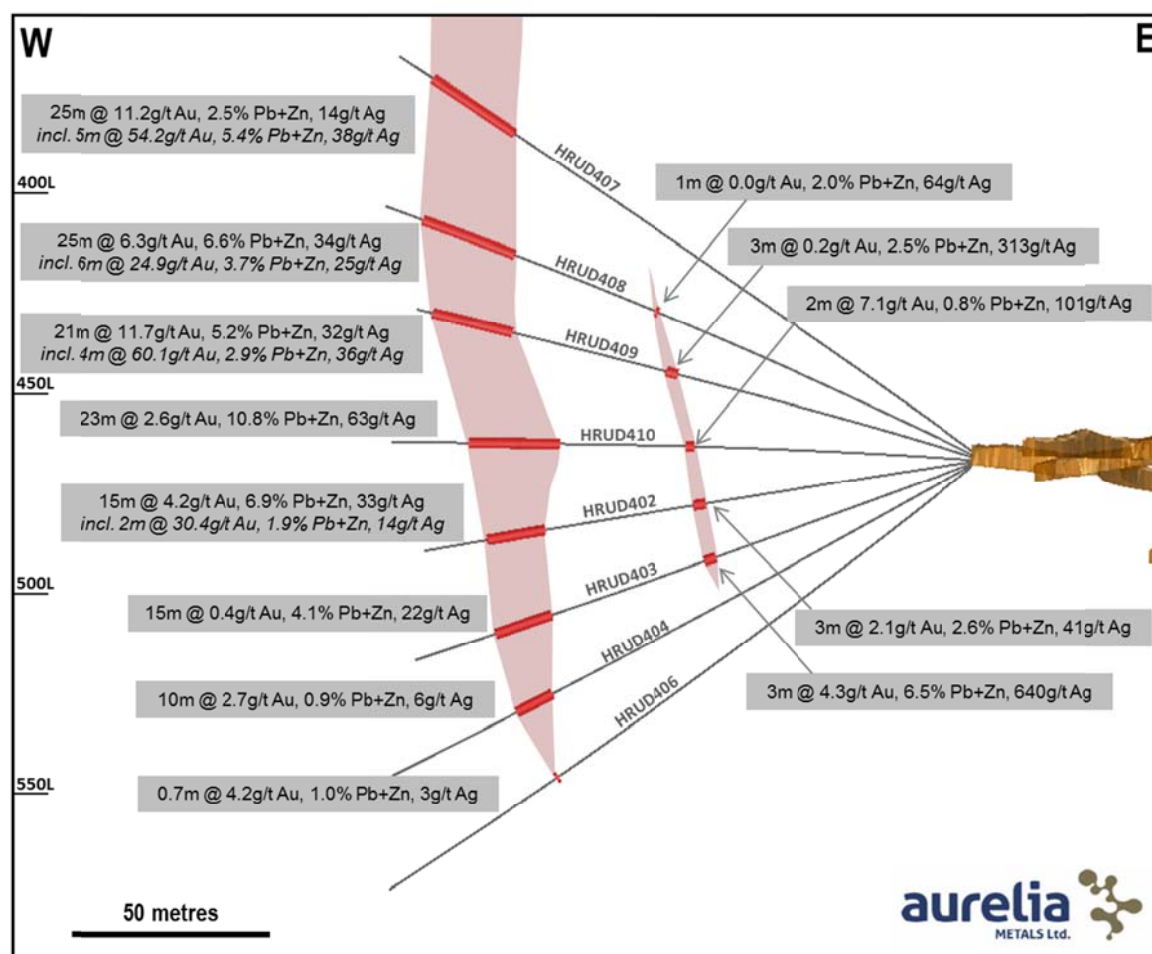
W

E

25m @ 11.2g/t Au, 2.5% Pb+Zn, 14g/t Ag
incl. 5m @ 54.2g/t Au, 5.4% Pb+Zn, 38g/t Ag

400L

HRUD407

1m @ 0.0g/t Au, 2.0% Pb+Zn, 64g/t Ag

25m @ 6.3g/t Au, 6.6% Pb+Zn, 34g/t Ag
incl. 6m @ 24.9g/t Au, 3.7% Pb+Zn, 25g/t Ag

3m @ 0.2g/t Au, 2.5% Pb+Zn, 313g/t Ag

HRUD408

2m @ 7.1g/t Au, 0.8% Pb+Zn, 101g/t Ag

21m @ 11.7g/t Au, 5.2% Pb+Zn, 32g/t Ag
incl. 4m @ 60.1g/t Au, 2.9% Pb+Zn, 36g/t Ag

HRUD409

450L

23m @ 2.6g/t Au, 10.8% Pb+Zn, 63g/t Ag

HRUD410

15m @ 4.2g/t Au, 6.9% Pb+Zn, 33g/t Ag
incl. 2m @ 30.4g/t Au, 1.9% Pb+Zn, 14g/t Ag

HRUD402

HRUD403

500L

15m @ 0.4g/t Au, 4.1% Pb+Zn, 22g/t Ag

3m @ 2.1g/t Au, 2.6% Pb+Zn, 41g/t Ag

HRUD404

10m @ 2.7g/t Au, 0.9% Pb+Zn, 6g/t Ag

HRUD406

3m @ 4.3g/t Au, 6.5% Pb+Zn, 640g/t Ag

550L

0.7m @ 4.2g/t Au, 1.0% Pb+Zn, 3g/t Ag

50 metres

aurelia
METALS Ltd.